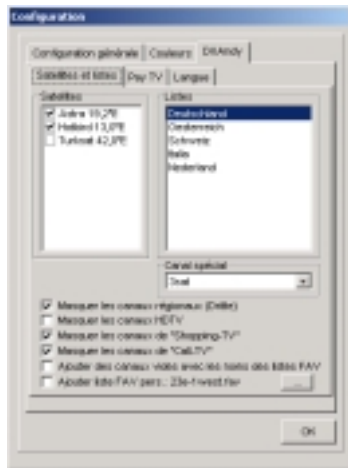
Configuration

Configuration générale | Couleurs | DitAndy

Satellites et listes | Pay TV | Langue

Satellites
Astra 19,2°E
Hotbird 13,0°E
Turksat 42,0°E

Listes
Deutschland
Oesterreich
Schweiz
Italia
Nederland

Canal spécial
Snat

Masquer les canaux régionaux (Dritte)
Masquer les canaux HDTV
Masquer les canaux de "Shopping-TV"
Masquer les canaux de "Call-TV"
Ajouter des canaux vidéo avec les noms des listes FAV
Ajouter liste FAV pers.: 23e-t west.fav
...

OK